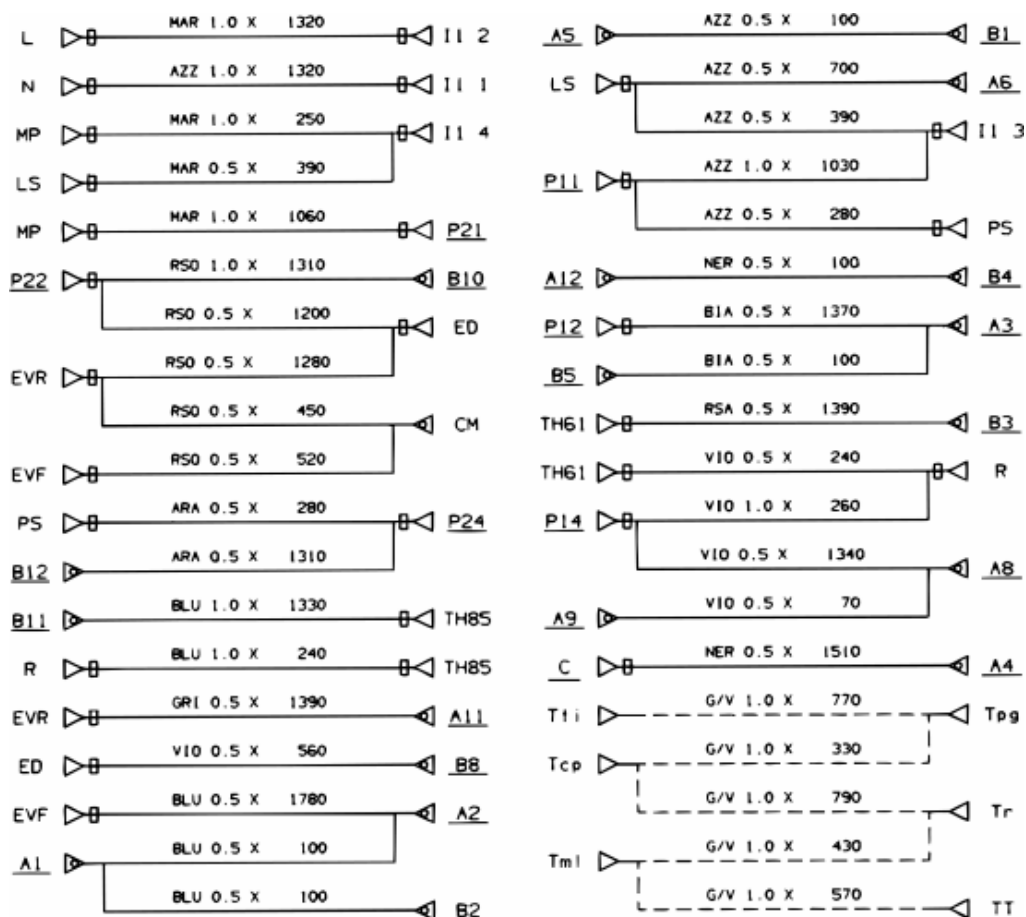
L MAR 1.0 X 1320 I1 2
N AZZ 1.0 X 1320 I1 1
MP MAR 1.0 X 250 I1 4
LS MAR 0.5 X 390
MP MAR 1.0 X 1060 P21
P22 RSO 1.0 X 1310 B10
RSO 0.5 X 1200 ED
EVR RSO 0.5 X 1280
RSO 0.5 X 450 CM
EVF RSO 0.5 X 520
PS ARA 0.5 X 280 P24
B12 ARA 0.5 X 1310
B11 BLU 1.0 X 1330 TH85
R BLU 1.0 X 240 TH85
EVR GRI 0.5 X 1390 A11
ED VIO 0.5 X 560 B8
EVF BLU 0.5 X 1780 A2
A1 BLU 0.5 X 100
BLU 0.5 X 100 B2

A5 AZZ 0.5 X 100 B1
LS AZZ 0.5 X 700 A6
AZZ 0.5 X 390 I1 3
P11 AZZ 1.0 X 1030
AZZ 0.5 X 280 PS
A12 NER 0.5 X 100 B4
P12 BIA 0.5 X 1370 A3
B5 BIA 0.5 X 100
TH61 RSA 0.5 X 1390 B3
TH61 VIO 0.5 X 240 R
P14 VIO 1.0 X 260
VIO 0.5 X 1340 A8
A9 VIO 0.5 X 70
C NER 0.5 X 1510 A4
Tti G/V 1.0 X 770 Tpg
Tcp G/V 1.0 X 330
G/V 1.0 X 790 Tr
Tml G/V 1.0 X 430
G/V 1.0 X 570 TT